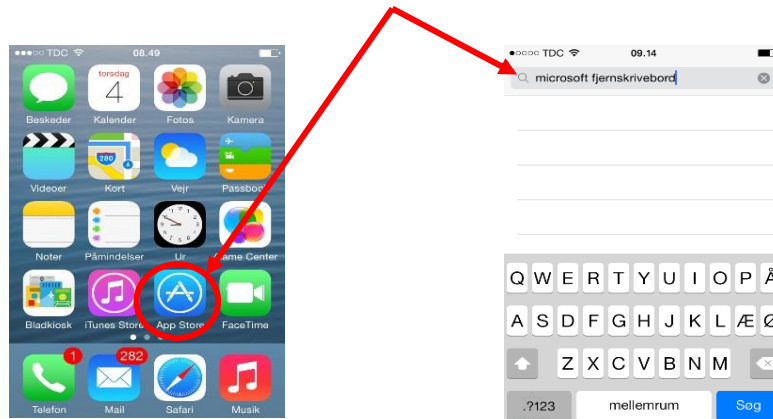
TDC 08.49

torsdag 4

Beskeder Kalender Fotos Kamera

280

Videoer Kort Vejr Passbook

Noter Påmindelser Ur Game Center

Bladkiosk iTunes Store App Store FaceTime

1 282

Telefon Mail Safari Musik

TDC 09.14

microsoft fjernskrivebord

Q W E R T Y U I O P Å

A S D F G H J K L Æ Ø

Z X C V B N M

.?123 mellemrum Søg